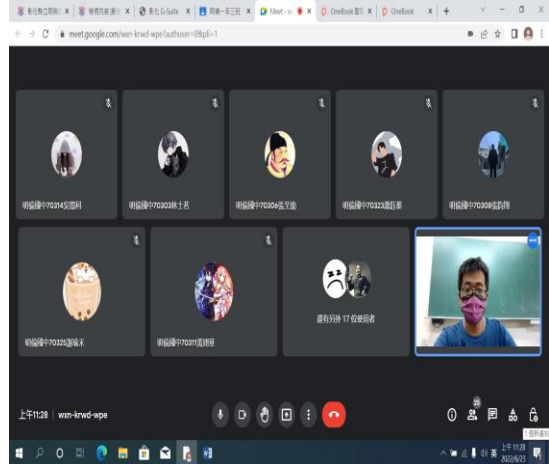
彰化雲端 | 學習內容 | 彰化 G-Suite | 明倫一年三班 | Meet - | OneBook | OneBook

meet.google.com/wxn-krwd-wpe?authuser=0&pli=1

明倫國中70314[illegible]

明倫國中70303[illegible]

明倫國中70306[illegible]

明倫國中70323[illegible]

明倫國中70308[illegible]

明倫國中70325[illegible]

明倫國中70311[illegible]

還有另外 17 位參與者

上午11:28 | wxn-krwd-wpe

26

上午 11:28
2022/6/23